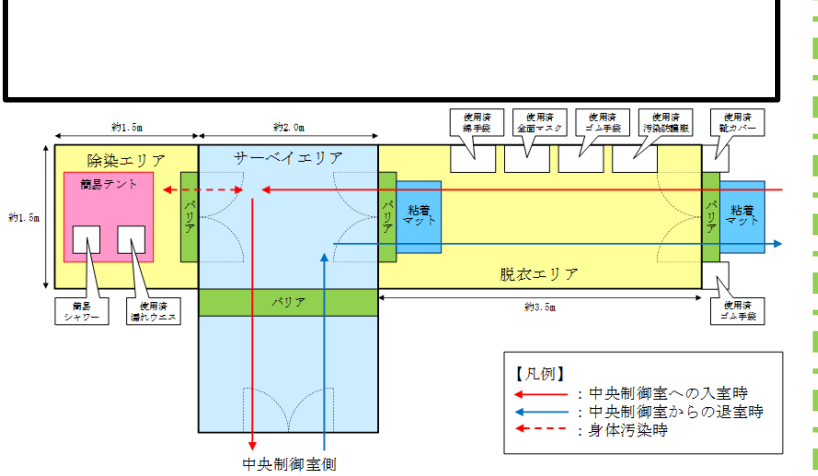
約1.5m

約2.0m

使用済
綿手袋

使用済
全面マスク

使用済
ゴム手袋

使用済
汚染防護服

使用済
靴カバー

除染エリア

簡易テント

約1.5m

バリア

サーベイエリア

バリア

粘着
マット

バリア

粘着
マット

脱衣エリア

簡易
シャワー

使用済
濡れウエス

バリア

約3.5m

使用済
ゴム手袋

【凡例】
：中央制御室への入室時
：中央制御室からの退室時
：身体汚染時

中央制御室側